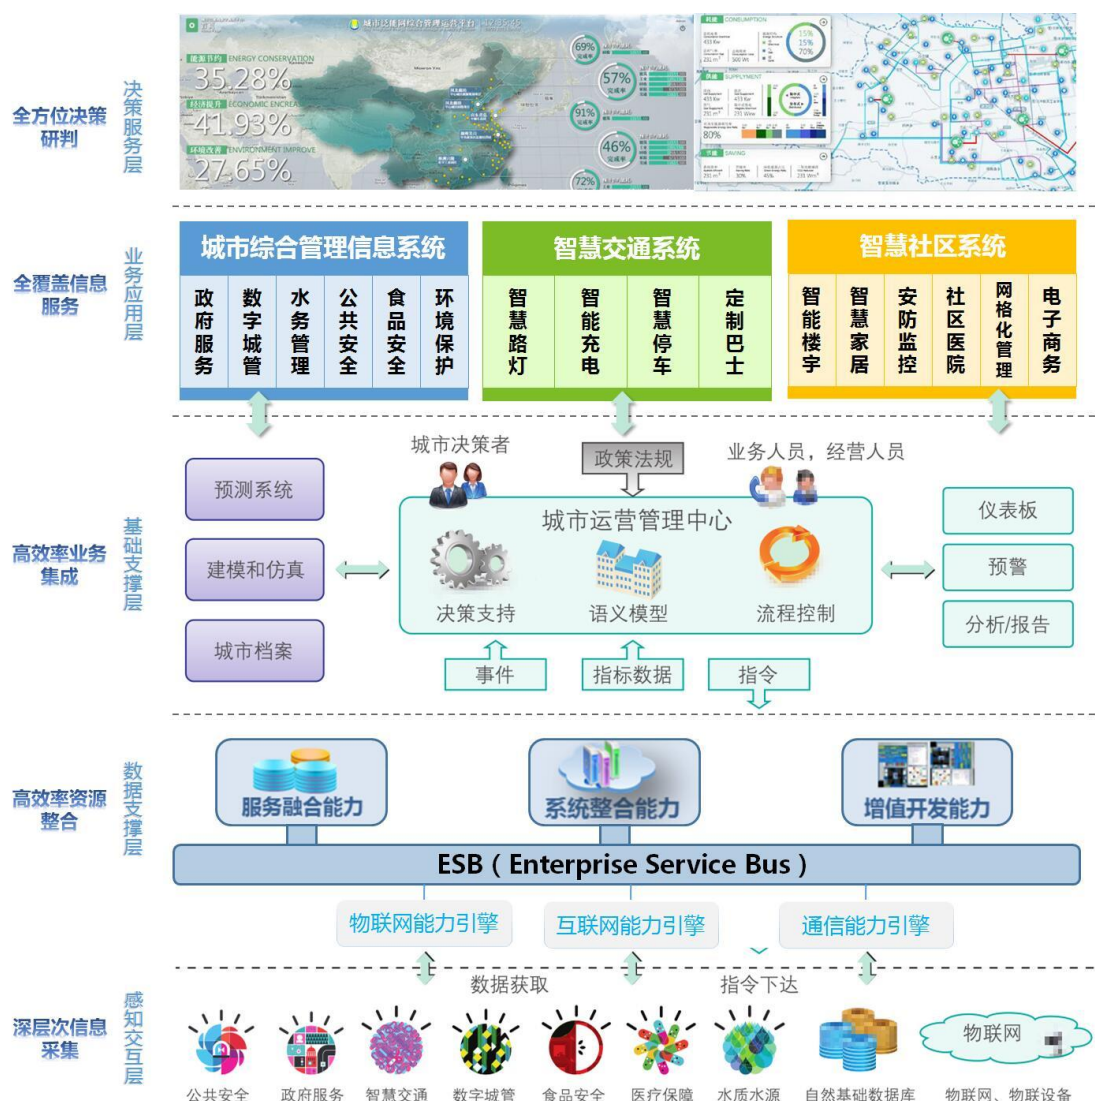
全方位决策研判

决策服务层

城市运营网综合管理运营平台

能源节约 ENERGY CONSERVATION
35.28%
经济提升 ECONOMIC INCREASE
41.93%
环境改善 ENVIRONMENT IMPROVE
27.65%

69%
57%
91%
46%
72%

CONSUMPTION
SUPPLYMENT
SAVING
80%

全覆盖信息服务

业务应用层

城市综合管理信息系统

政府服务 | 数字城管 | 水务管理 | 公共安全 | 食品安全 | 环境保护

智慧交通系统

智慧路灯 | 智能充电 | 智慧停车 | 定制巴士

智慧社区系统

智能楼宇 | 智慧家居 | 安防监控 | 社区医院 | 网格化管理 | 电子商务

高效率业务集成

基础支撑层

预测系统
建模和仿真
城市档案

城市决策者
政策法规
业务人员，经营人员

城市运营管理中心
决策支持
语义模型
流程控制

事件
指标数据
指令

仪表板
预警
分析/报告

高效率资源整合

数据支撑层

服务融合能力
系统整合能力
增值开发能力

ESB（Enterprise Service Bus）

物联网能力引擎
互联网能力引擎
通信能力引擎

深层次信息采集

感知交互层

数据获取
指令下达

物联网

公共安全　政府服务　智慧交通　数字城管　食品安全　医疗保障　水质水源　自然基础数据库　物联网、物联设备